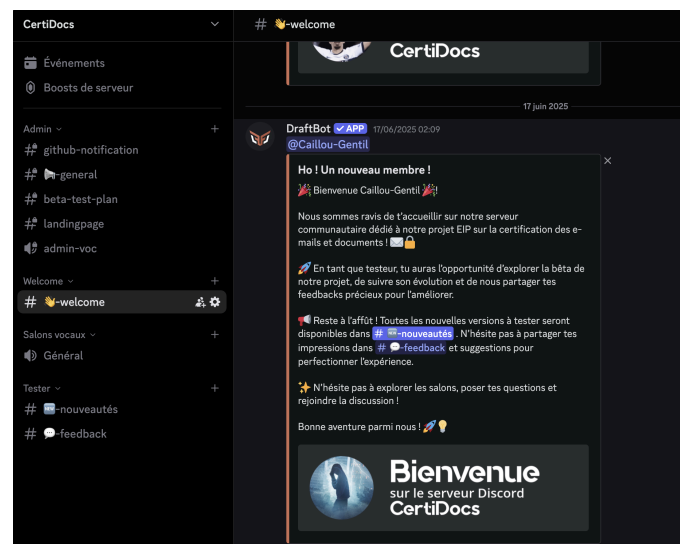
CertiDocs

Événements
Boosts de serveur

Admin
github-notification
📢-general
beta-test-plan
landingpage
admin-voc

Welcome
👋-welcome

Salons vocaux
Général

Tester
🆕-nouveautés
💬-feedback

# 👋-welcome

CertiDocs

17 juin 2025

DraftBot ✔ APP 17/06/2025 02:09
@Caillou-Gentil

Ho ! Un nouveau membre !

🎉 Bienvenue Caillou-Gentil 🎉!

Nous sommes ravis de t'accueillir sur notre serveur communautaire dédié à notre projet EIP sur la certification des e-mails et documents ! ✉️🔒

🚀 En tant que testeur, tu auras l'opportunité d'explorer la bêta de notre projet, de suivre son évolution et de nous partager tes feedbacks précieux pour l'améliorer.

📢 Reste à l'affût ! Toutes les nouvelles versions à tester seront disponibles dans # 🆕-nouveautés . N'hésite pas à partager tes impressions dans # 💬-feedback et suggestions pour perfectionner l'expérience.

✨ N'hésite pas à explorer les salons, poser tes questions et rejoindre la discussion !

Bonne aventure parmi nous ! 🚀💡

Bienvenue
sur le serveur Discord
CertiDocs